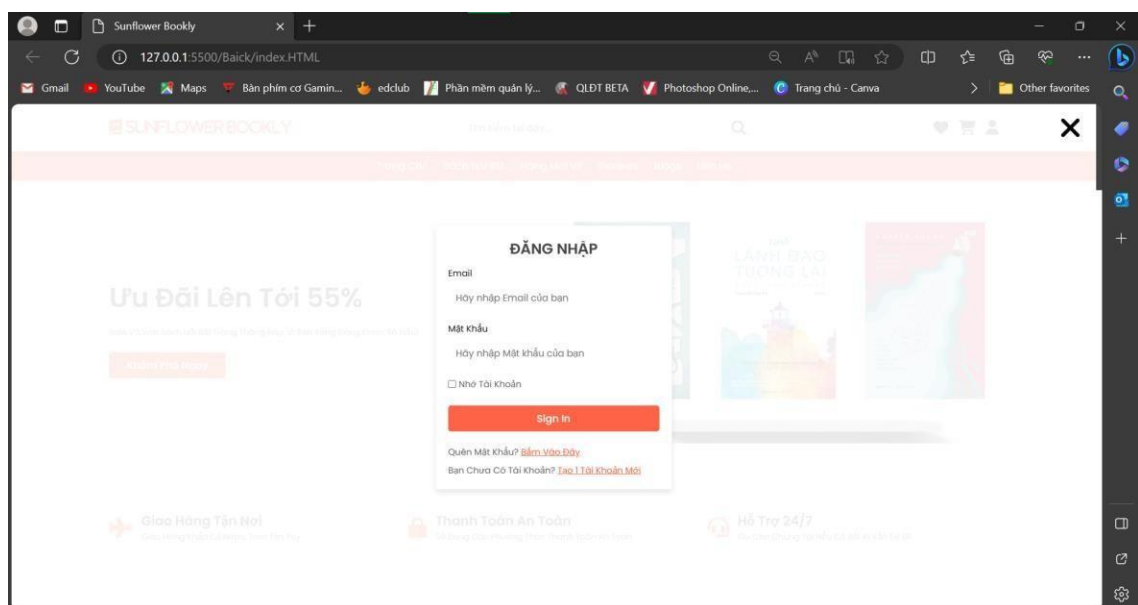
Sunflower Bookly

127.0.0.1:5500/Baick/index.HTML

Gmail YouTube Maps Bàn phím cơ Gamin... edclub Phần mềm quản lý... QLĐT BETA Photoshop Online,... Trang chủ - Canva Other favorites

SUNFLOWERBOOKLY

Tìm kiếm tại đây...

X

Ưu Đãi Lên Tới 55%

ĐĂNG NHẬP

Email

Hãy nhập Email của bạn

Mật Khẩu

Hãy nhập Mật khẩu của bạn

Nhớ Tài Khoản

Sign In

Quên Mật Khẩu? Bấm Vào Đây

Bạn Chưa Có Tài Khoản? Tạo 1 Tài Khoản Mới

LÃNH ĐẠO TƯƠNG LAI

Giao Hàng Tận Nơi

Thanh Toán An Toàn

Hỗ Trợ 24/7